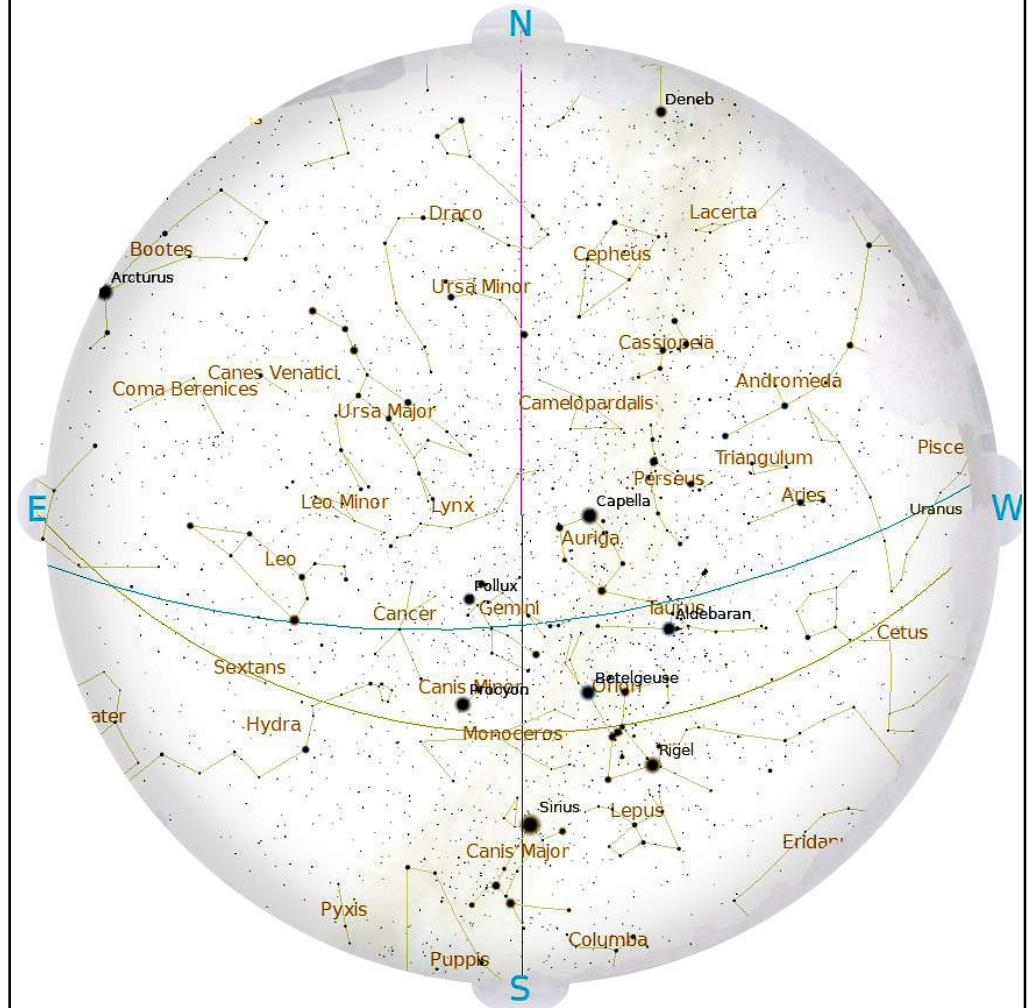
N

Deneb

Draco

Lacerta

Bootes

Cepheus

Arcturus

Ursa Minor

Cassiopeia

Canes Venatici

Andromeda

Coma Berenices

Ursa Major

Camelopardalis

Pisce

Triangulum

Perseus

Aries

E

Leo Minor

Lynx

Capella

W

Uranus

Auriga

Leo

Pollux

Cancer

Gemini

Taurus

Aldebaran

Cetus

Sextans

Canis Minor

Procyon

Betelgeuse

Orion

ater

Hydra

Monoceros

Rigel

Sirius

Lepus

Eridan

Canis Major

Pyxis

Columba

Puppis

S